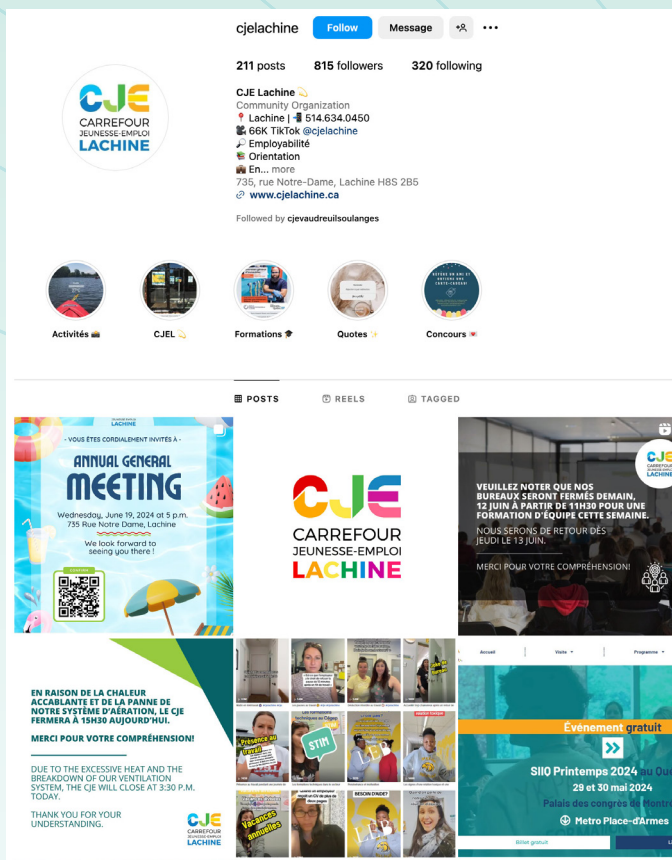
cjelachine Follow Message

211 posts 815 followers 320 following

CJE Lachine 💫
Community Organization
📍 Lachine | 📲 514.634.0450
🎥 66K TikTok @cjelachine
🔎 Employabilité
📚 Orientation
💼 En... more
735, rue Notre-Dame, Lachine H8S 2B5
🔗 www.cjelachine.ca

Followed by cjevaudreuilsoulanges

CJE CARREFOUR JEUNESSE-EMPLOI LACHINE

Activités 📸 CJEL 💫 Formations 🎓 Quotes ✨ Concours 💌

POSTS REELS TAGGED

LACHINE
- VOUS ÊTES CORDIALEMENT INVITÉS À -
ANNUAL GENERAL MEETING
Wednesday, June 19, 2024 at 5 p.m.
735 Rue Notre Dame, Lachine
We look forward to seeing you there !

CJE CARREFOUR JEUNESSE-EMPLOI LACHINE

VEUILLEZ NOTER QUE NOS BUREAUX SERONT FERMÉS DEMAIN, 12 JUIN À PARTIR DE 11H30 POUR UNE FORMATION D'ÉQUIPE CETTE SEMAINE.
NOUS SERONS DE RETOUR DÈS JEUDI LE 13 JUIN.
MERCI POUR VOTRE COMPRÉHENSION!

EN RAISON DE LA CHALEUR ACCABLANTE ET DE LA PANNE DE NOTRE SYSTÈME D'AÉRATION, LE CJE FERMERA À 15H30 AUJOURD'HUI.
MERCI POUR VOTRE COMPRÉHENSION!
DUE TO THE EXCESSIVE HEAT AND THE BREAKDOWN OF OUR VENTILATION SYSTEM, THE CJE WILL CLOSE AT 3:30 P.M. TODAY.
THANK YOU FOR YOUR UNDERSTANDING.
CJE CARREFOUR JEUNESSE-EMPLOI LACHINE

Présence au travail
Les formations techniques au Cégep
STIM
BESOIN D'AIDE?
Vacances annuelles

Accueil Visite Programme
Événement gratuit
SIIQ Printemps 2024 au Qu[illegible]
29 et 30 mai 2024
Palais des congrès de Montré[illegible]
Metro Place-d'Armes
Billet gratuit